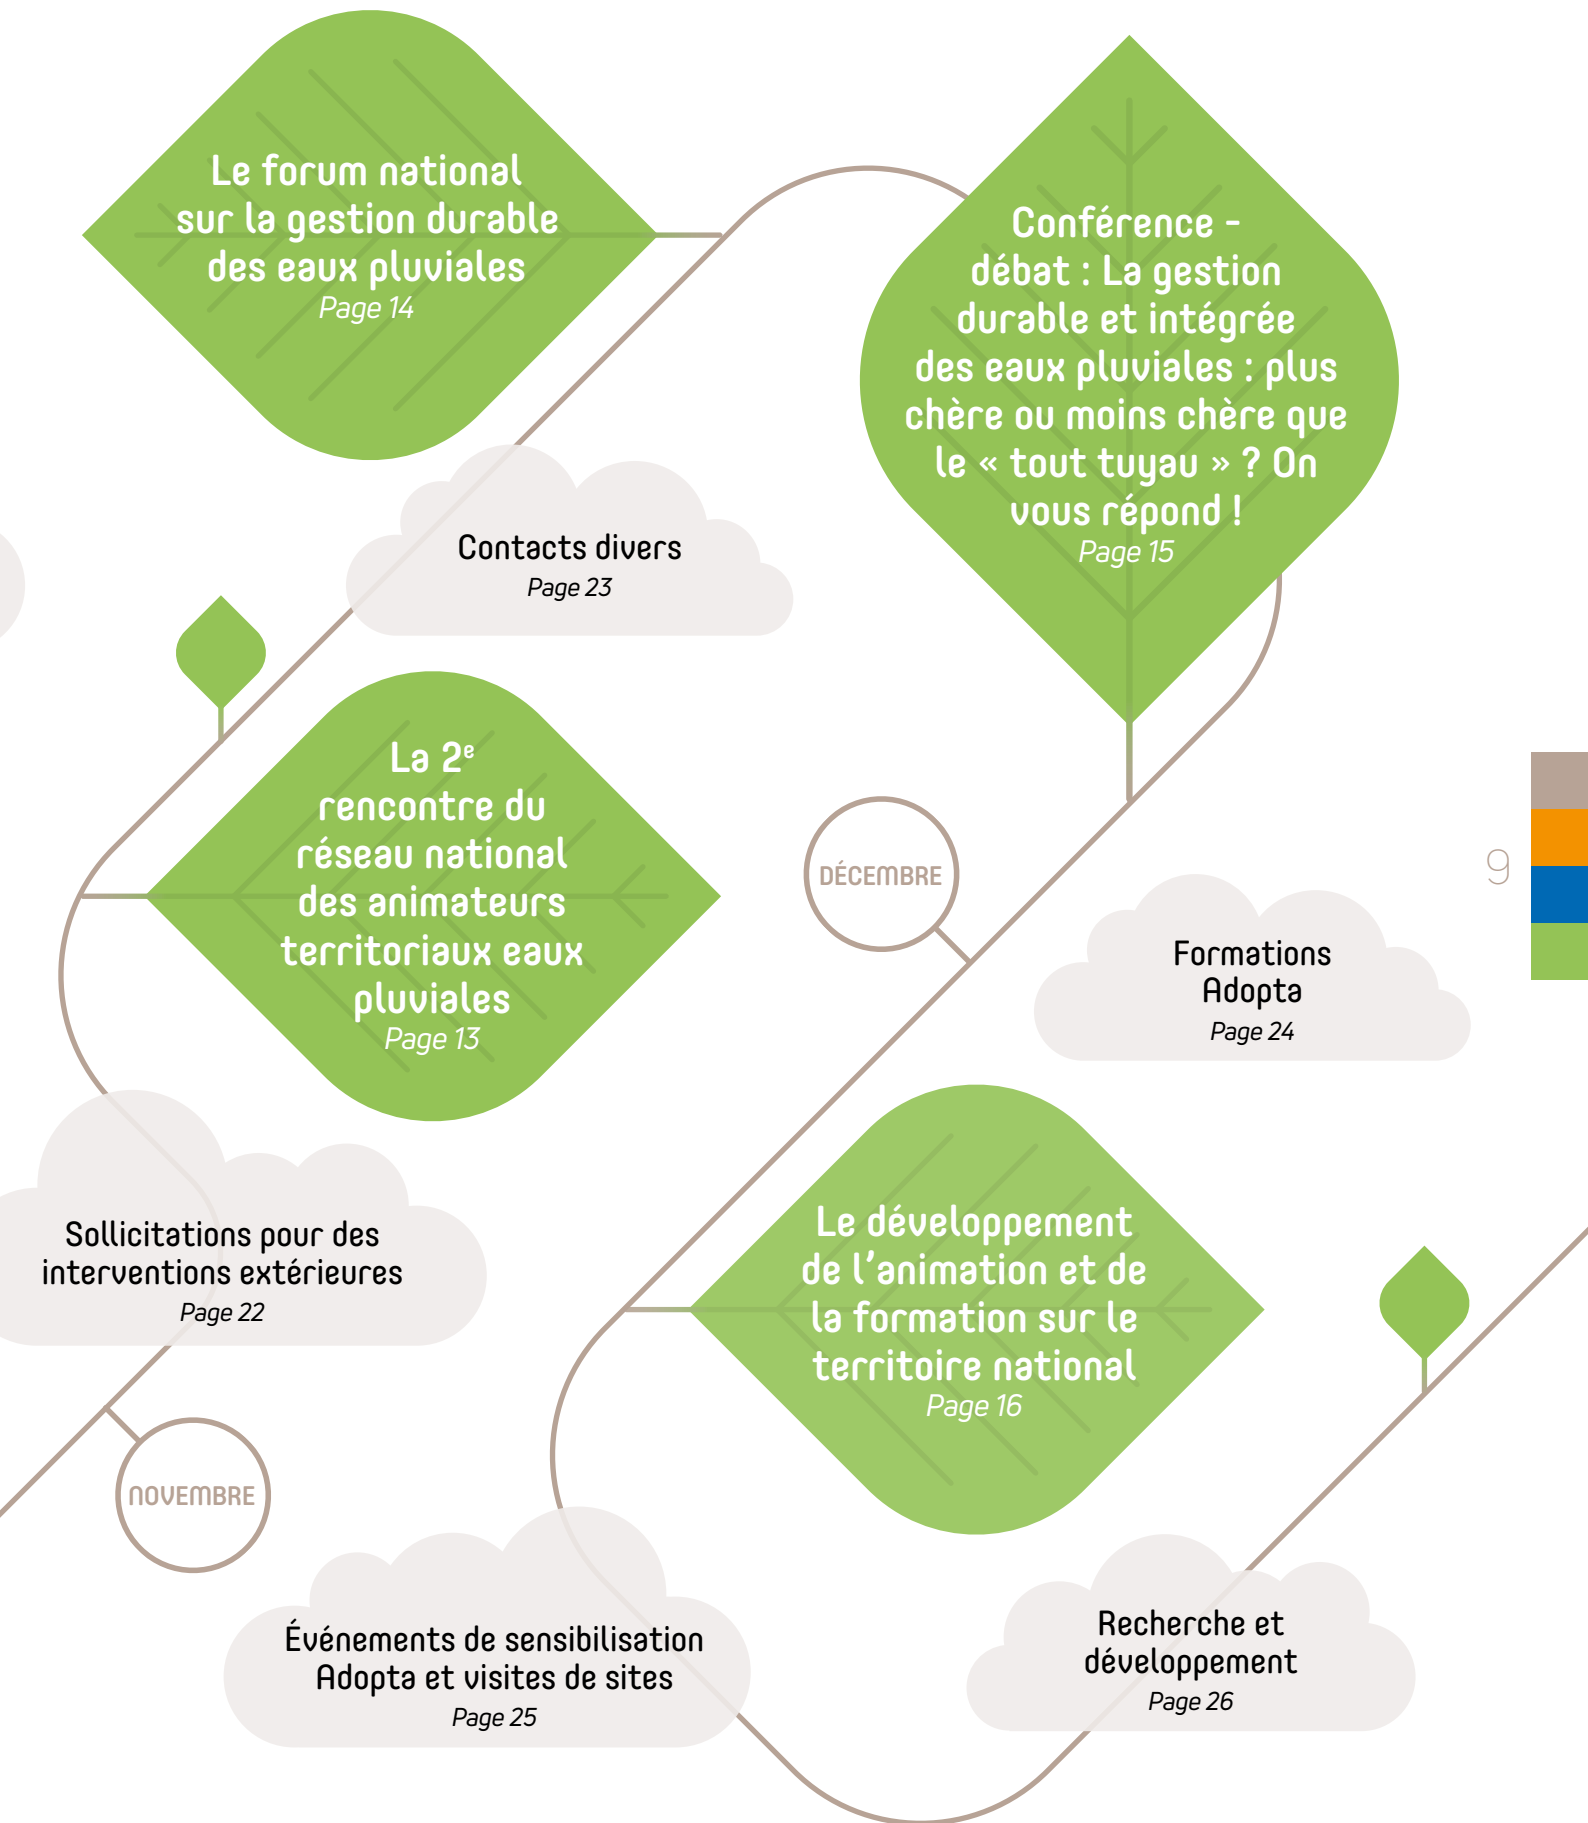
Le forum national sur la gestion durable des eaux pluviales
Page 14

Conférence - débat : La gestion durable et intégrée des eaux pluviales : plus chère ou moins chère que le « tout tuyau » ? On vous répond !
Page 15

Contacts divers
Page 23

La 2$^{e}$ rencontre du réseau national des animateurs territoriaux eaux pluviales
Page 13

DÉCEMBRE

9

Formations Adopta
Page 24

Sollicitations pour des interventions extérieures
Page 22

Le développement de l'animation et de la formation sur le territoire national
Page 16

NOVEMBRE

Événements de sensibilisation Adopta et visites de sites
Page 25

Recherche et développement
Page 26